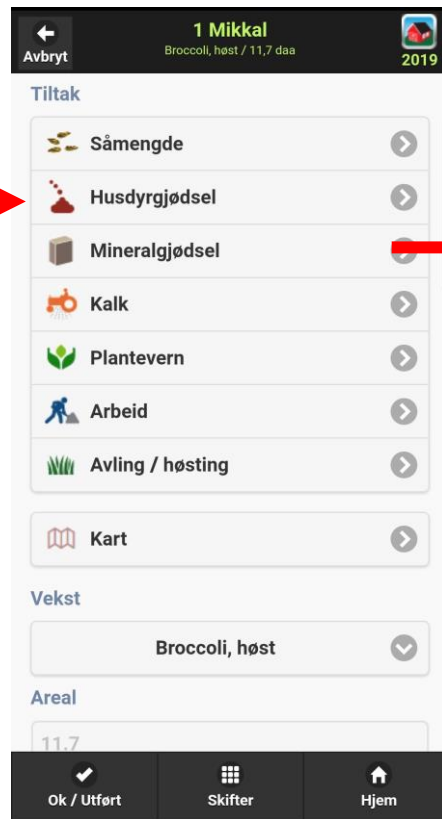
Avbryt
1 Mikkal
Broccoli, høst / 11,7 daa
2019

Tiltak

Såmengde
Husdyrgjødsel
Mineralgjødsel
Kalk
Plantevern
Arbeid
Avling / høsting

Kart

Vekst

Broccoli, høst

Areal

11,7

Ok / Utført
Skifter
Hjem